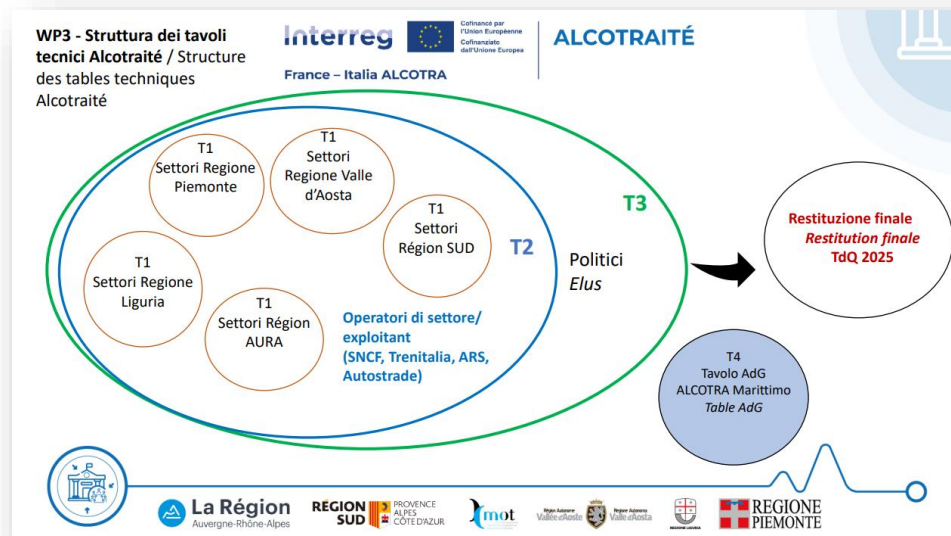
WP3 - Struttura dei tavoli tecnici Alcotraité / Structure des tables techniques Alcotraité

Interreg
Cofinancé par l'Union Européenne
Cofinanziato dall'Unione Europea
France – Italia ALCOTRA

ALCOTRAITÉ

T1
Settori Regione Piemonte

T1
Settori Regione Valle d'Aosta

T1
Settori Région SUD

T1
Settori Regione Liguria

T1
Settori Région AURA

T2

Operatori di settore/ exploitant
(SNCF, Trenitalia, ARS, Autostrade)

T3

Politici
Elus

Restituzione finale
Restitution finale
TdQ 2025

T4
Tavolo AdG
ALCOTRA Marittimo
Table AdG

La Région
Auvergne-Rhône-Alpes

RÉGION SUD
PROVENCE ALPES CÔTE D'AZUR

mot

Regione Autonoma Vallée d'Aoste
Région Autonome Valle d'Aosta

REGIONE LIGURIA

REGIONE PIEMONTE